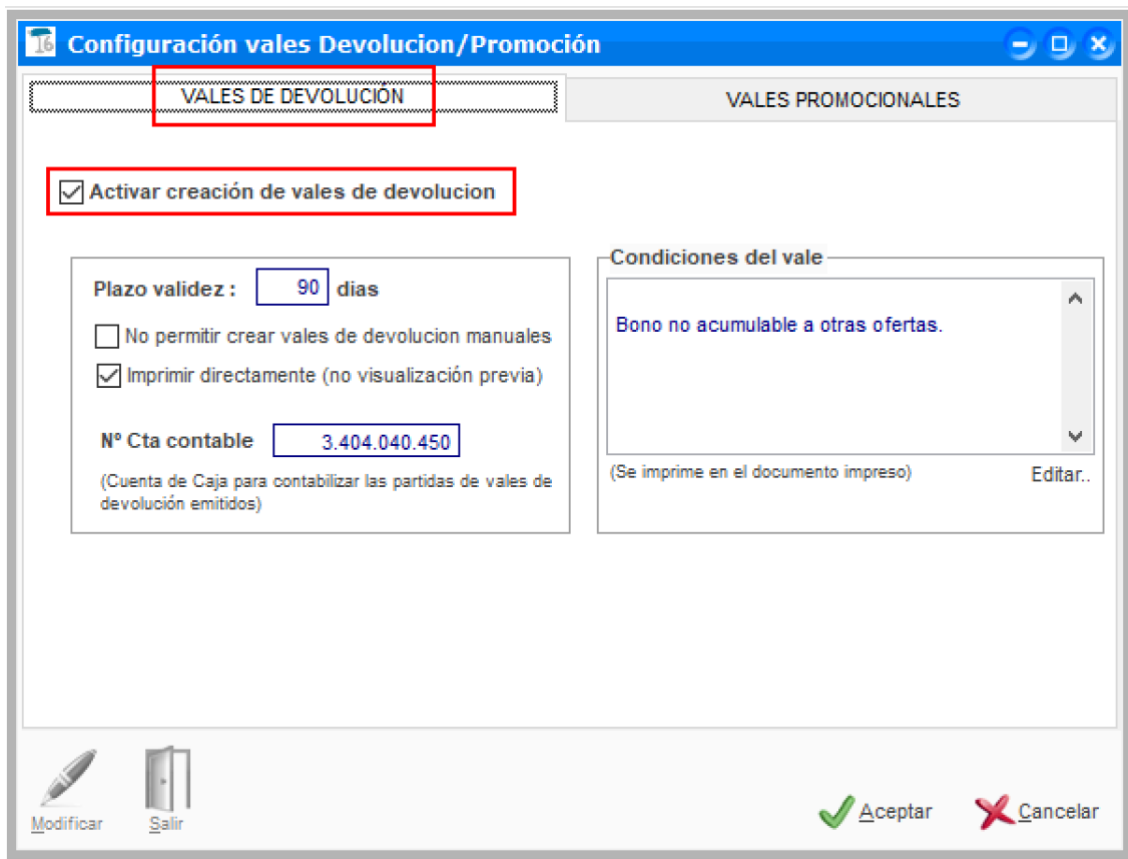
Configuración vales Devolucion/Promoción

VALES DE DEVOLUCIÓN

VALES PROMOCIONALES

Activar creación de vales de devolucion

Plazo validez : 90 dias

No permitir crear vales de devolucion manuales

Imprimir directamente (no visualización previa)

Nº Cta contable 3.404.040.450

(Cuenta de Caja para contabilizar las partidas de vales de devolución emitidos)

Condiciones del vale

Bono no acumulable a otras ofertas.

(Se imprime en el documento impreso)

Editar..

Modificar

Salir

Aceptar

Cancelar